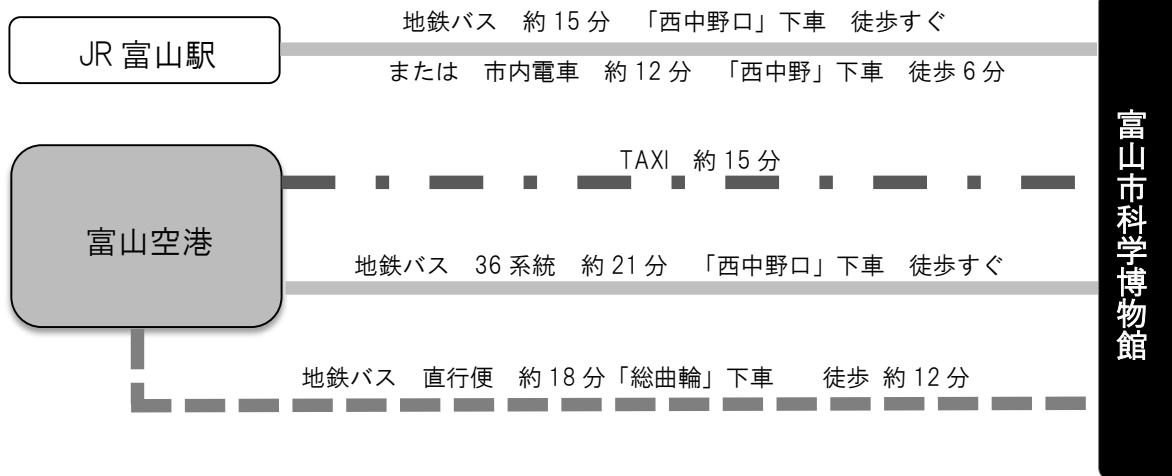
JR 富山駅

地鉄バス　約 15 分　「西中野口」下車　徒歩すぐ

または　市内電車　約 12 分　「西中野」下車　徒歩 6 分

富山空港

TAXI　約 15 分

地鉄バス　36 系統　約 21 分　「西中野口」下車　徒歩すぐ

地鉄バス　直行便　約 18 分「総曲輪」下車　徒歩 約 12 分

富山市科学博物館